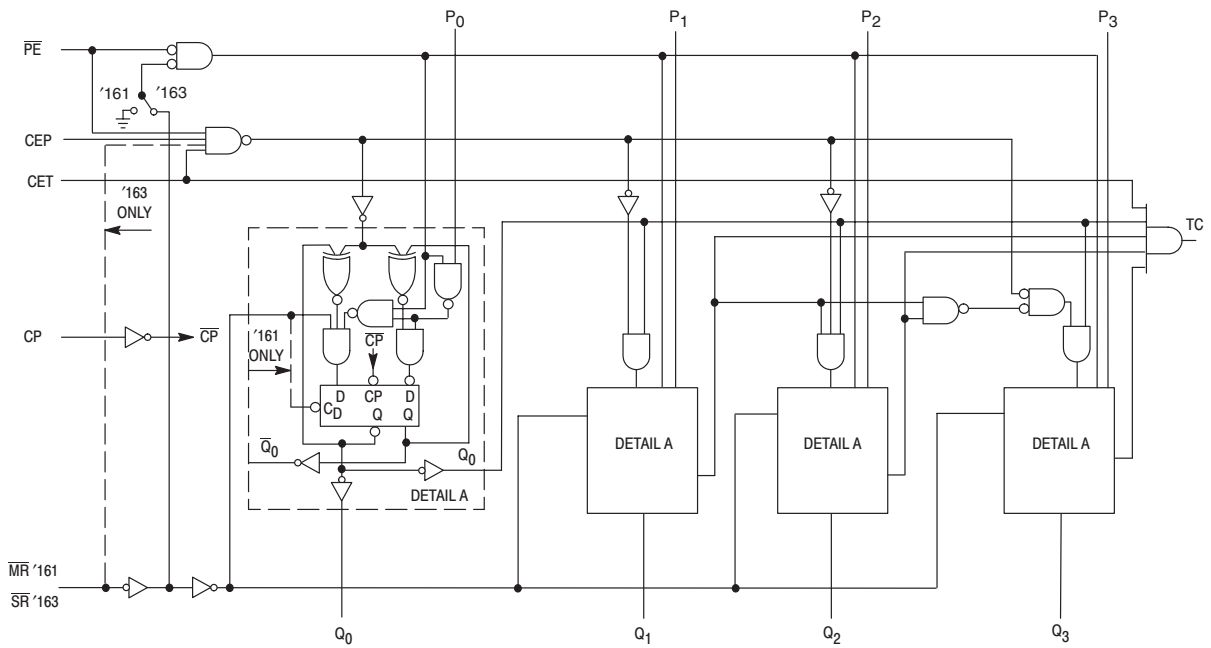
$P_0$ $P_1$ $P_2$ $P_3$

$\overline{PE}$

'161 '163

CEP

CET

'163 ONLY

TC

CP $\overline{CP}$

'161 ONLY

$\overline{CP}$

D CP D
$C_D$ Q Q

$\overline{Q}_0$

$Q_0$

DETAIL A

DETAIL A DETAIL A DETAIL A

$\overline{MR}$ '161
$\overline{SR}$ '163

$Q_0$ $Q_1$ $Q_2$ $Q_3$